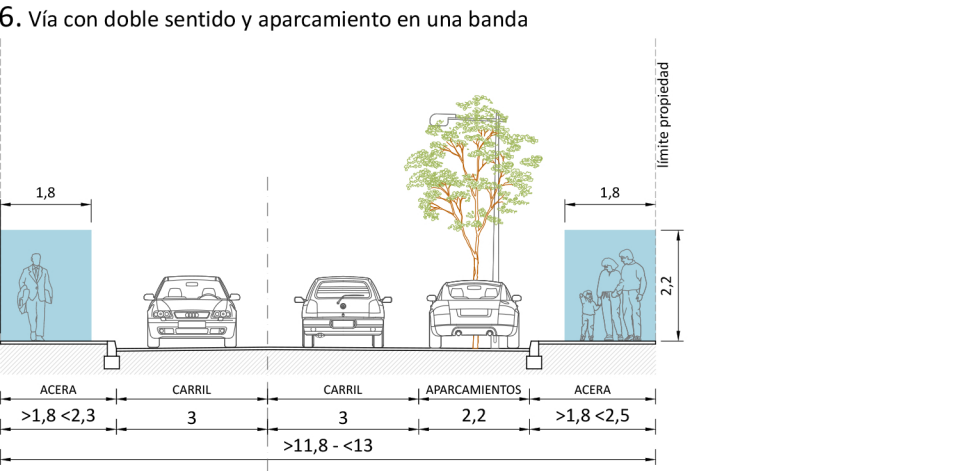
6. Vía con doble sentido y aparcamiento en una banda

límite propiedad

1,8

1,8

2,2

| ACERA | CARRIL | CARRIL | APARCAMIENTOS | ACERA |
|---|---|---|---|---|
| >1,8 <2,3 | 3 | 3 | 2,2 | >1,8 <2,5 |

>11,8 - <13